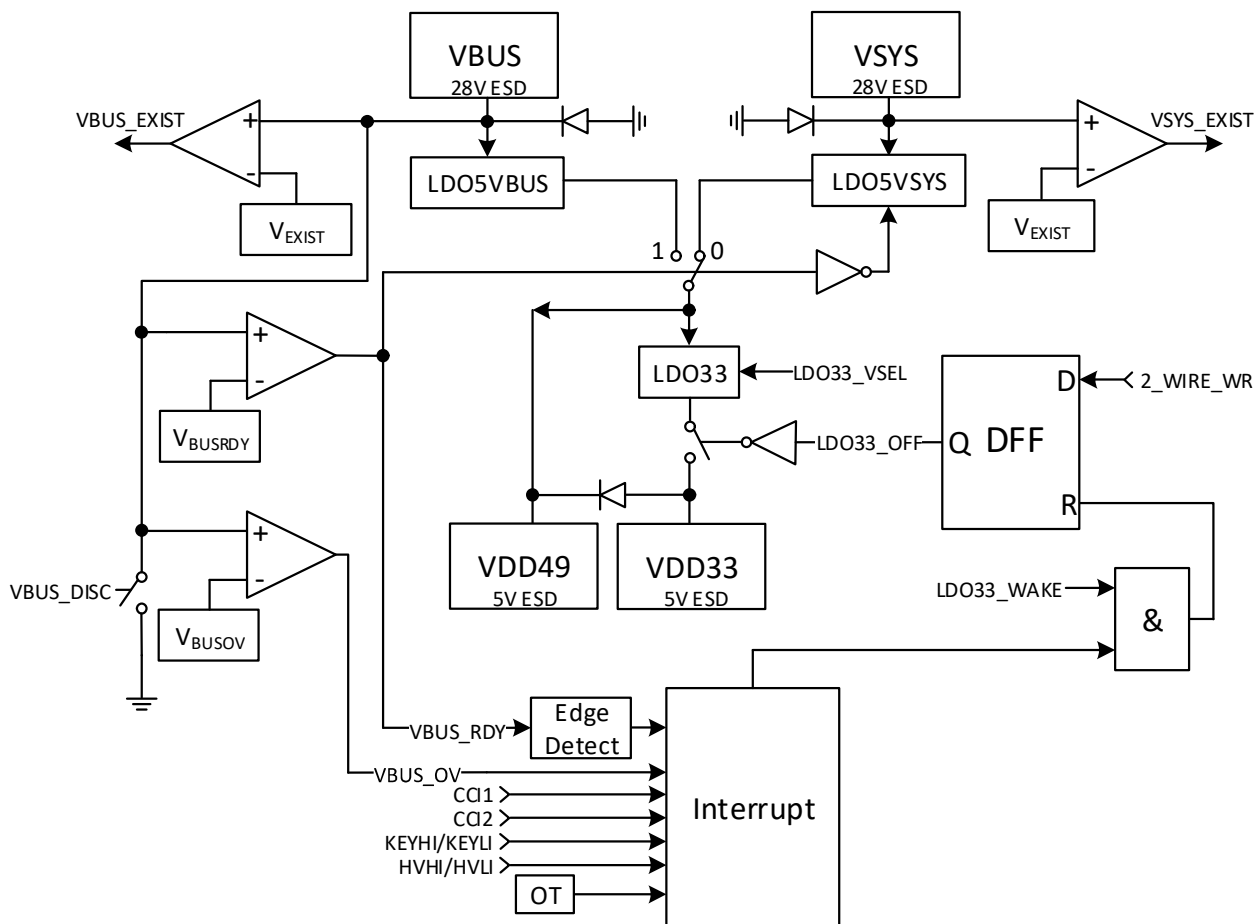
VBUS
28V ESD

VSYS
28V ESD

VBUS_EXIST
+
-
$V_{EXIST}$

LDO5VBUS

LDO5VSYS

+
-
VSYS_EXIST
$V_{EXIST}$

1
0

+
-
$V_{BUSRDY}$

LDO33
LDO33_VSEL

D
2_WIRE_WR
Q
DFF
LDO33_OFF
R

+
-
VBUS_DISC
$V_{BUSOV}$

VDD49
5V ESD

VDD33
5V ESD

LDO33_WAKE
&

VBUS_RDY
Edge Detect

VBUS_OV
CCI1
CCI2
KEYHI/KEYLI
HVHI/HVLI
OT

Interrupt